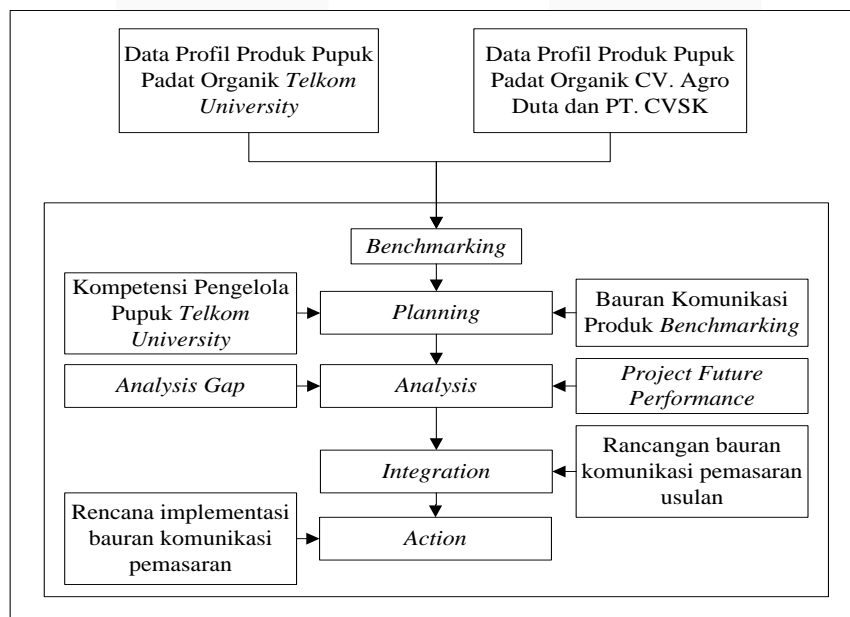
Data Profil Produk Pupuk Padat Organik *Telkom University*

Data Profil Produk Pupuk Padat Organik CV. Agro Duta dan PT. CVSK

*Benchmarking*

Kompetensi Pengelola Pupuk *Telkom University*

*Planning*

Bauran Komunikasi Produk *Benchmarking*

*Analysis Gap*

*Analysis*

*Project Future Performance*

*Integration*

Rancangan bauran komunikasi pemasaran usulan

Rencana implementasi bauran komunikasi pemasaran

*Action*